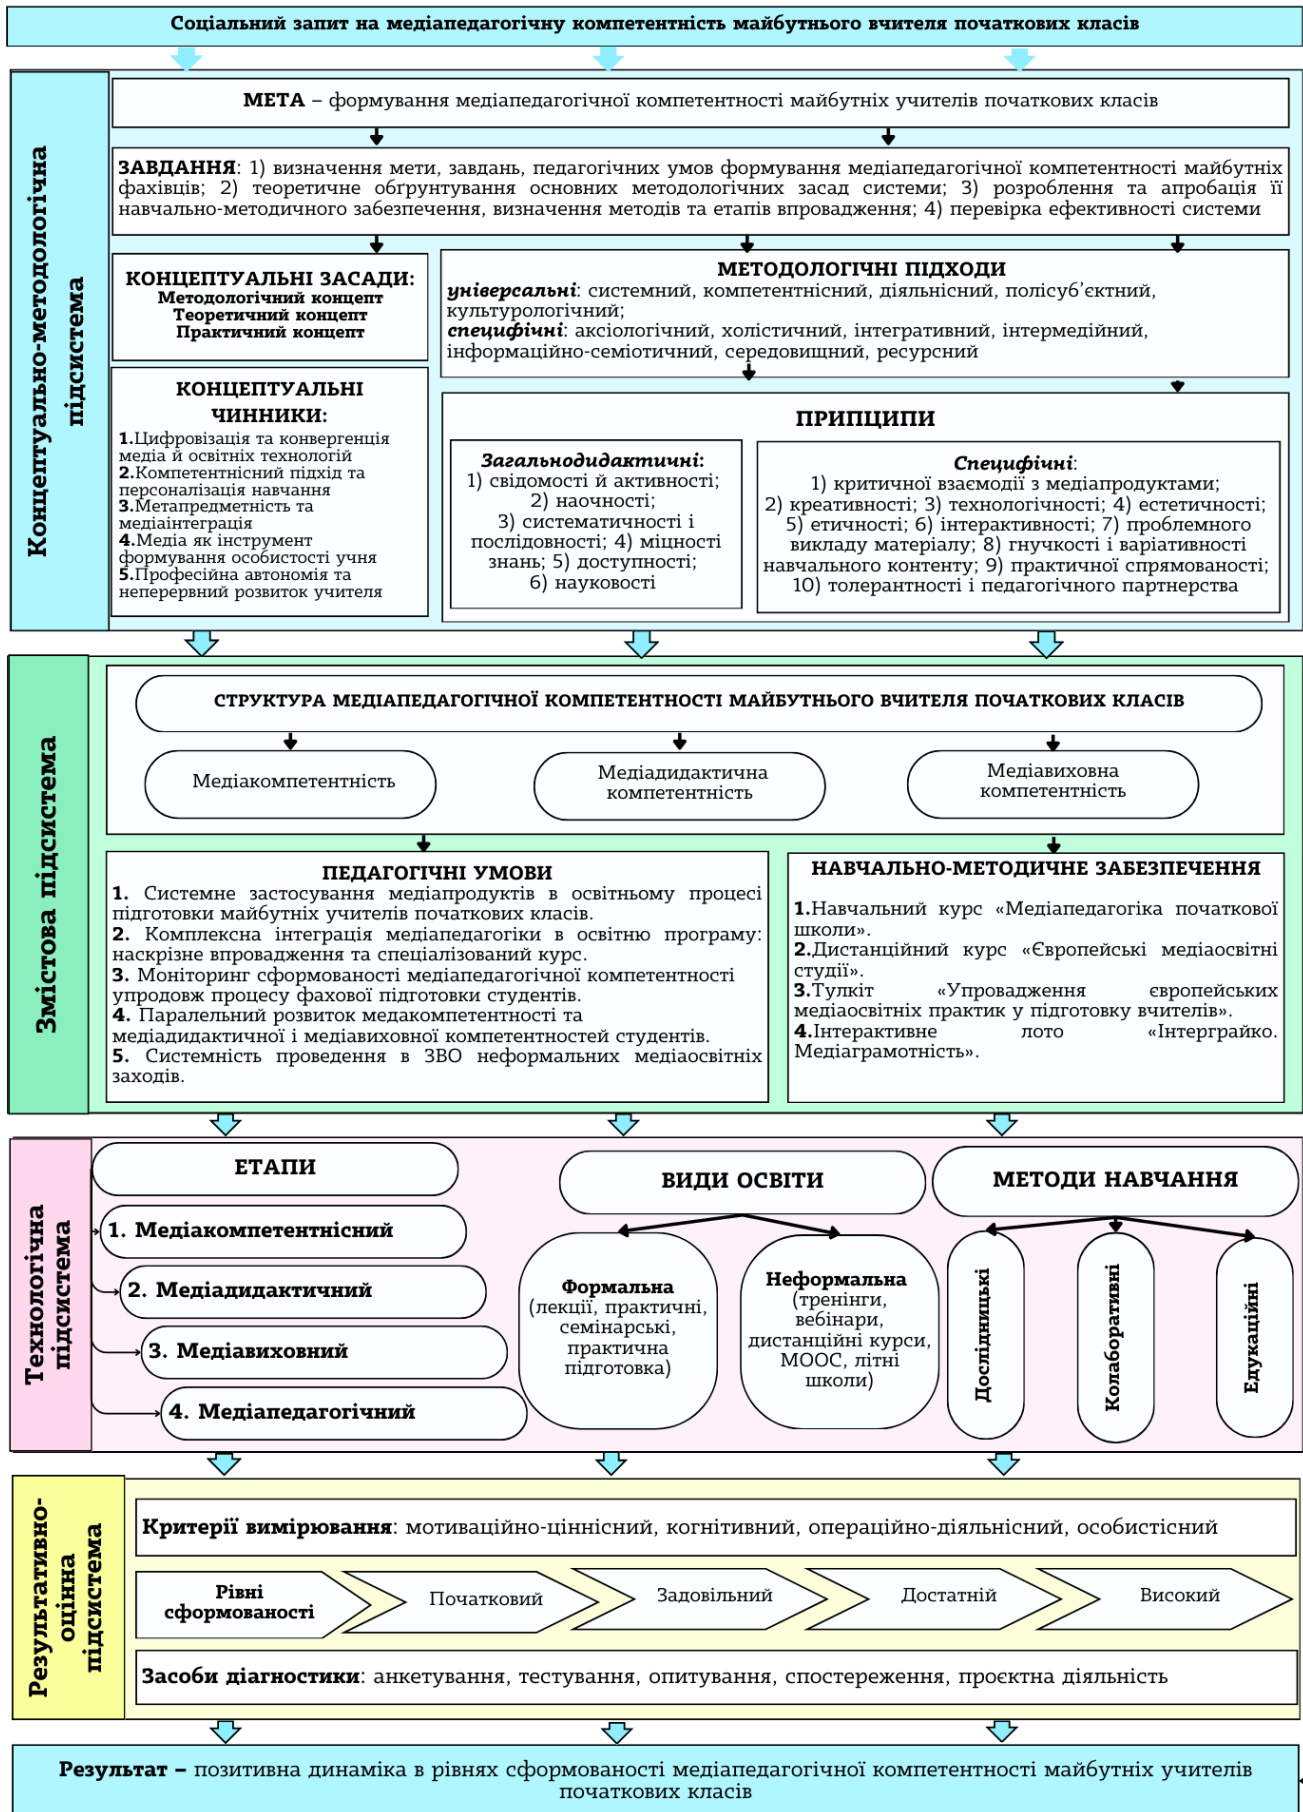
Соціальний запит на медіапедагогічну компетентність майбутнього вчителя початкових класів

Концептуально-методологічна підсистема

МЕТА – формування медіапедагогічної компетентності майбутніх учителів початкових класів

ЗАВДАННЯ: 1) визначення мети, завдань, педагогічних умов формування медіапедагогічної компетентності майбутніх фахівців; 2) теоретичне обгрунтування основних методологічних засад системи; 3) розроблення та апробація її навчально-методичного забезпечення, визначення методів та етапів впровадження; 4) перевірка ефективності системи

КОНЦЕПТУАЛЬНІ ЗАСАДИ:
Методологічний концепт
Теоретичний концепт
Практичний концепт

МЕТОДОЛОГІЧНІ ПІДХОДИ
універсальні: системний, компетентнісний, діяльнісний, полісуб'єктний, культурологічний;
специфічні: аксіологічний, холістичний, інтегративний, інтермедійний, інформаційно-семіотичний, середовищний, ресурсний

КОНЦЕПТУАЛЬНІ ЧИННИКИ:
1.Цифровізація та конвергенція медіа й освітніх технологій
2.Компетентнісний підхід та персоналізація навчання
3.Метапредметність та медіаінтеграція
4.Медіа як інструмент формування особистості учня
5.Професійна автономія та неперервний розвиток учителя

ПРИНЦИПИ

Загальнодидактичні:
1) свідомості й активності;
2) наочності;
3) систематичності і послідовності; 4) міцності знань; 5) доступності;
6) науковості

Специфічні:
1) критичної взаємодії з медіапродуктами;
2) креативності; 3) технологічності; 4) естетичності;
5) етичності; 6) інтерактивності; 7) проблемного викладу матеріалу; 8) гнучкості і варіативності навчального контенту; 9) практичної спрямованості;
10) толерантності і педагогічного партнерства

Змістова підсистема

СТРУКТУРА МЕДІАПЕДАГОГІЧНОЇ КОМПЕТЕНТНОСТІ МАЙБУТНЬОГО ВЧИТЕЛЯ ПОЧАТКОВИХ КЛАСІВ

Медіакомпетентність

Медіадидактична компетентність

Медіавиховна компетентність

ПЕДАГОГІЧНІ УМОВИ
1. Системне застосування медіапродуктів в освітньому процесі підготовки майбутніх учителів початкових класів.
2. Комплексна інтеграція медіапедагогіки в освітню програму: наскрізне впровадження та спеціалізований курс.
3. Моніторинг сформованості медіапедагогічної компетентності упродовж процесу фахової підготовки студентів.
4. Паралельний розвиток медакомпетентності та медіадидактичної і медіавиховної компетентностей студентів.
5. Системність проведення в ЗВО неформальних медіаосвітніх заходів.

НАВЧАЛЬНО-МЕТОДИЧНЕ ЗАБЕЗПЕЧЕННЯ
1.Навчальний курс «Медіапедагогіка початкової школи».
2.Дистанційний курс «Європейські медіаосвітні студії».
3.Тулкіт «Упровадження європейських медіаосвітніх практик у підготовку вчителів».
4.Інтерактивне лото «Інтерграйко. Медіаграмотність».

Технологічна підсистема

ЕТАПИ
1. Медіакомпетентнісний
2. Медіадидактичний
3. Медіавиховний
4. Медіапедагогічний

ВИДИ ОСВІТИ

Формальна (лекції, практичні, семінарські, практична підготовка)

Неформальна (тренінги, вебінари, дистанційні курси, МООС, літні школи)

МЕТОДИ НАВЧАННЯ

Дослідницькі

Колаборативні

Едукаційні

Результативно-оцінна підсистема

Критерії вимірювання: мотиваційно-ціннісний, когнітивний, операційно-діяльнісний, особистісний

Рівні сформованості
Початковий
Задовільний
Достатній
Високий

Засоби діагностики: анкетування, тестування, опитування, спостереження, проєктна діяльність

Результат – позитивна динаміка в рівнях сформованості медіапедагогічної компетентності майбутніх учителів початкових класів